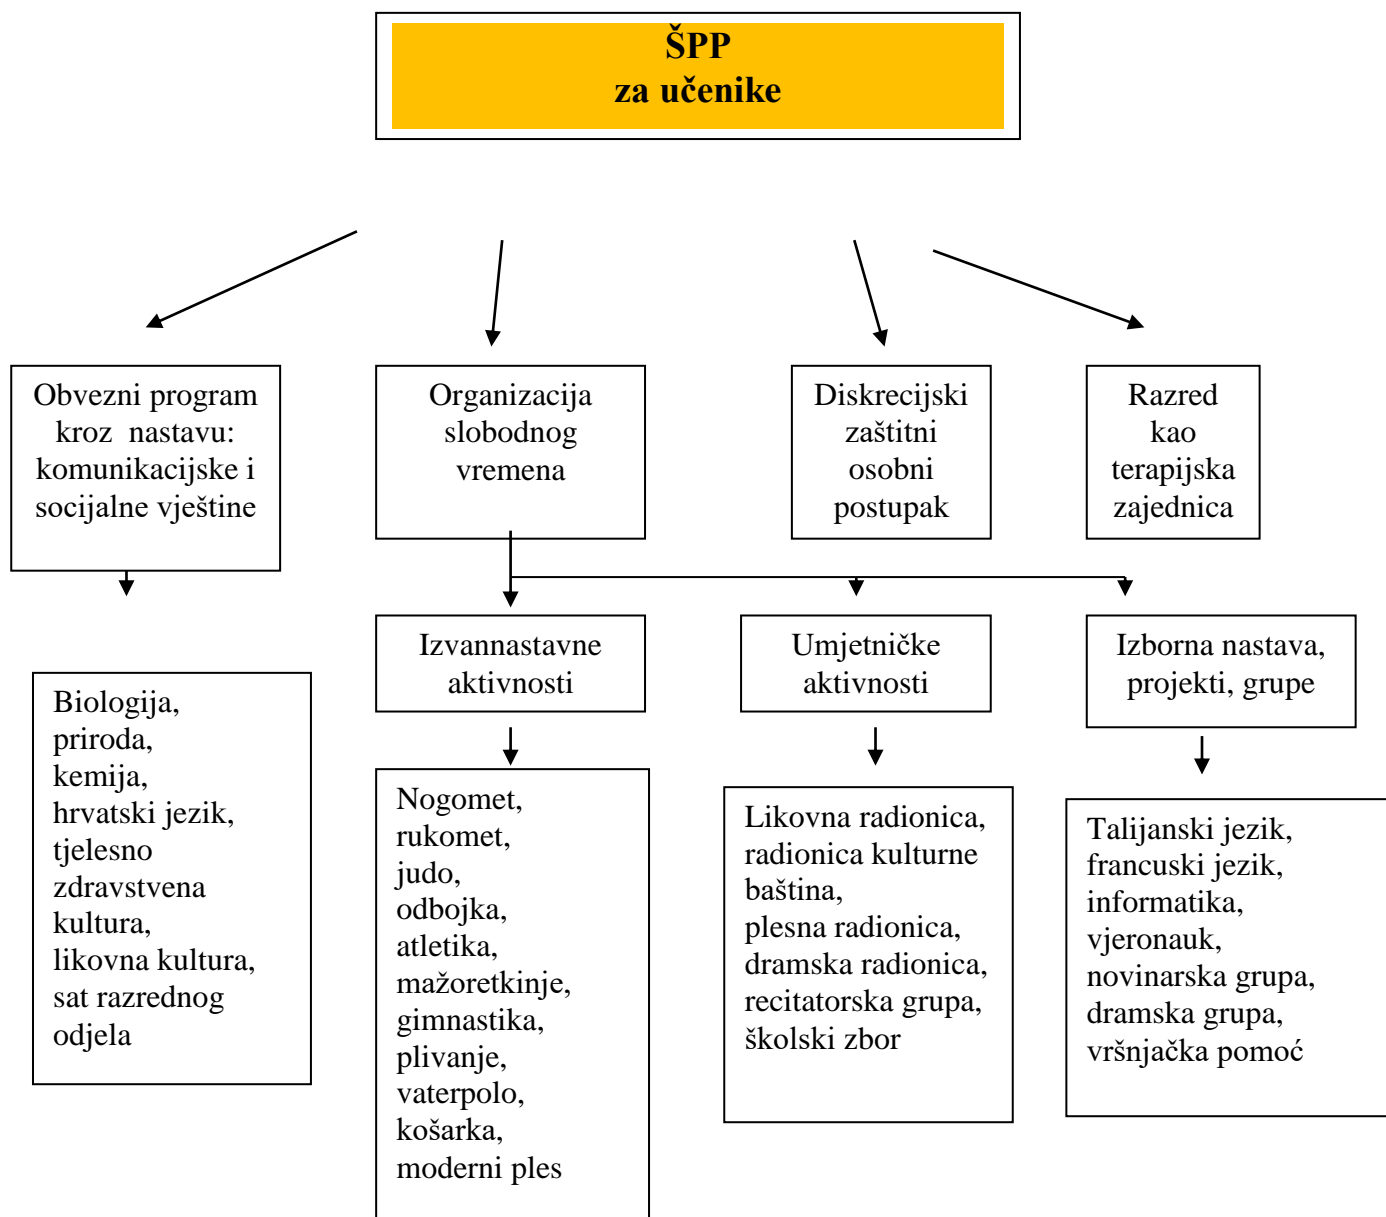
ŠPP
za učenike

Obvezni program kroz nastavu: komunikacijske i socijalne vještine

Organizacija slobodnog vremena

Diskrecijski zaštitni osobni postupak

Razred kao terapijska zajednica

Biologija, priroda, kemija, hrvatski jezik, tjelesno zdravstvena kultura, likovna kultura, sat razrednog odjela

Izvannastavne aktivnosti

Nogomet, rukomet, judo, odbojka, atletika, mažoretkinje, gimnastika, plivanje, vaterpolo, košarka, moderni ples

Umjetničke aktivnosti

Likovna radionica, radionica kulturne baština, plesna radionica, dramska radionica, recitatorska grupa, školski zbor

Izborna nastava, projekti, grupe

Talijanski jezik, francuski jezik, informatika, vjeronauk, novinarska grupa, dramska grupa, vršnjačka pomoć